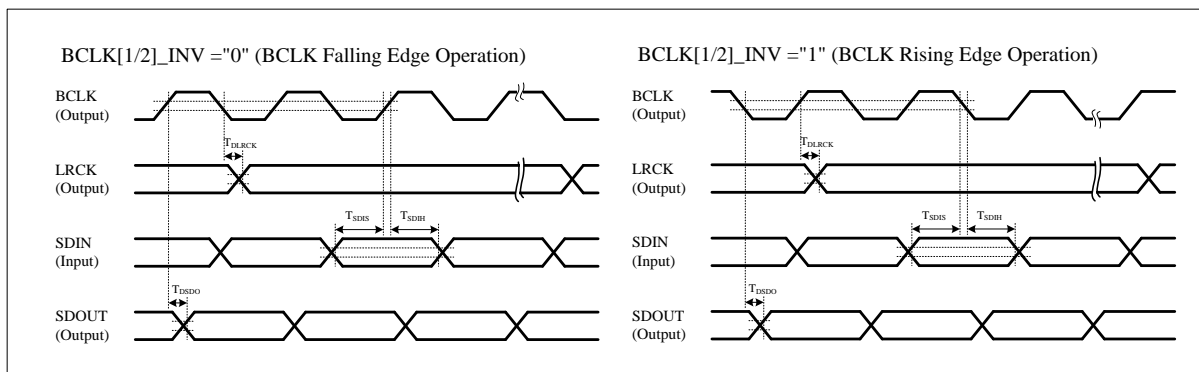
BCLK[1/2]_INV ="0" (BCLK Falling Edge Operation)

BCLK
(Output)

$T_{DLRCK}$

LRCK
(Output)

$T_{SDIS}$ $T_{SDIH}$

SDIN
(Input)

$T_{DSDO}$

SDOUT
(Output)

BCLK[1/2]_INV ="1" (BCLK Rising Edge Operation)

BCLK
(Output)

$T_{DLRCK}$

LRCK
(Output)

$T_{SDIS}$ $T_{SDIH}$

SDIN
(Input)

$T_{DSDO}$

SDOUT
(Output)